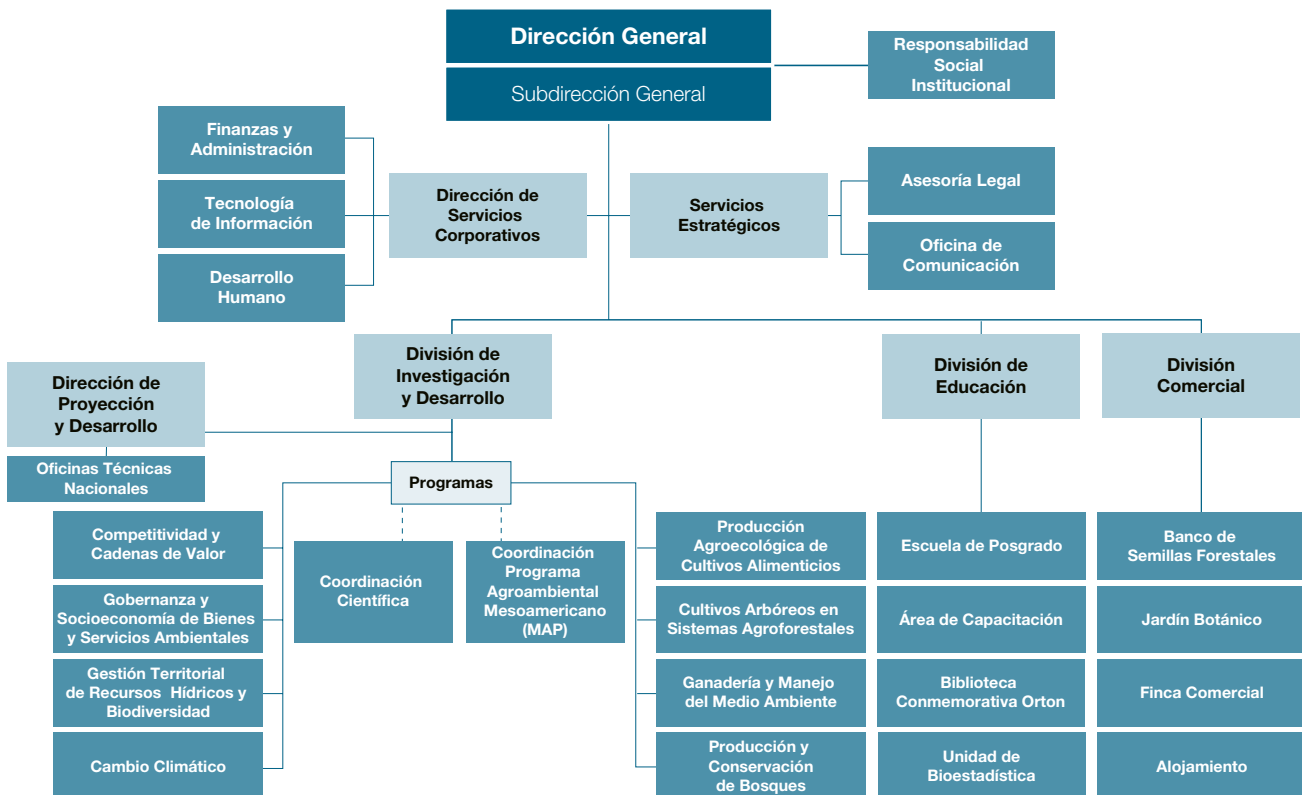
Dirección General

Subdirección General

Responsabilidad Social Institucional

Finanzas y Administración

Tecnología de Información

Desarrollo Humano

Dirección de Servicios Corporativos

Servicios Estratégicos

Asesoría Legal

Oficina de Comunicación

Dirección de Proyección y Desarrollo

Oficinas Técnicas Nacionales

División de Investigación y Desarrollo

División de Educación

División Comercial

Programas

Competitividad y Cadenas de Valor

Gobernanza y Socioeconomía de Bienes y Servicios Ambientales

Gestión Territorial de Recursos Hídricos y Biodiversidad

Cambio Climático

Coordinación Científica

Coordinación Programa Agroambiental Mesoamericano (MAP)

Producción Agroecológica de Cultivos Alimenticios

Cultivos Arbóreos en Sistemas Agroforestales

Ganadería y Manejo del Medio Ambiente

Producción y Conservación de Bosques

Escuela de Posgrado

Área de Capacitación

Biblioteca Conmemorativa Orton

Unidad de Bioestadística

Banco de Semillas Forestales

Jardín Botánico

Finca Comercial

Alojamiento